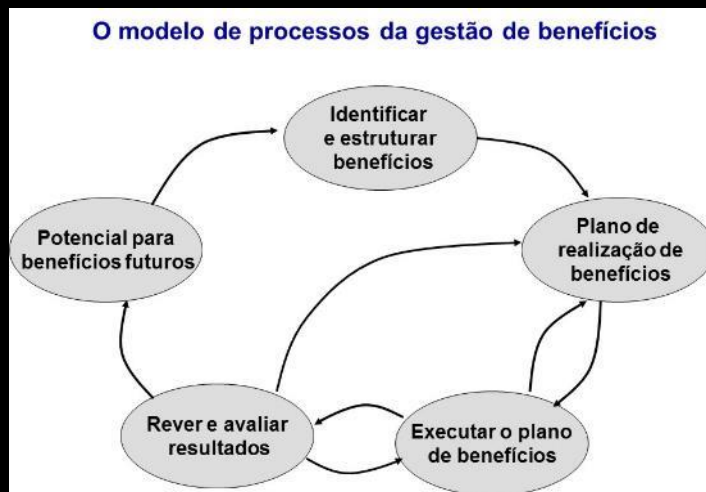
O modelo de processos da gestão de benefícios

Identificar e estruturar benefícios

Plano de realização de benefícios

Executar o plano de benefícios

Rever e avaliar resultados

Potencial para benefícios futuros